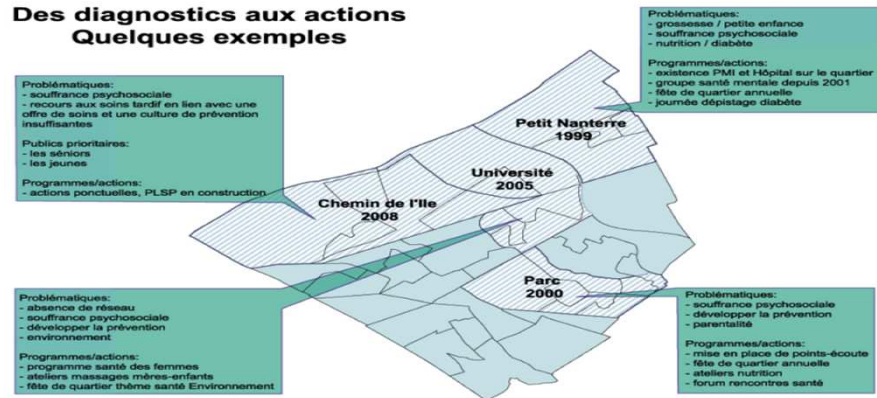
Des diagnostics aux actions
Quelques exemples

Problématiques:
- grossesse / petite enfance
- souffrance psychosociale
- nutrition / diabète

Programmes/actions:
- existence PMI et Hôpital sur le quartier
- groupe santé mentale depuis 2001
- fête de quartier annuelle
- journée dépistage diabète

Problématiques:
- souffrance psychosociale
- recours aux soins tardif en lien avec une offre de soins et une culture de prévention insuffisantes

Publics prioritaires:
- les séniors
- les jeunes

Programmes/actions:
- actions ponctuelles, PLSP en construction

Petit Nanterre
1999

Université
2005

Chemin de l'Ile
2008

Parc
2000

Problématiques:
- absence de réseau
- souffrance psychosociale
- développer la prévention
- environnement

Programmes/actions:
- programme santé des femmes
- ateliers massages mères-enfants
- fête de quartier thème santé Environnement

Problématiques:
- souffrance psychosociale
- développer la prévention
- parentalité

Programmes/actions:
- mise en place de points-écoute
- fête de quartier annuelle
- ateliers nutrition
- forum rencontres santé